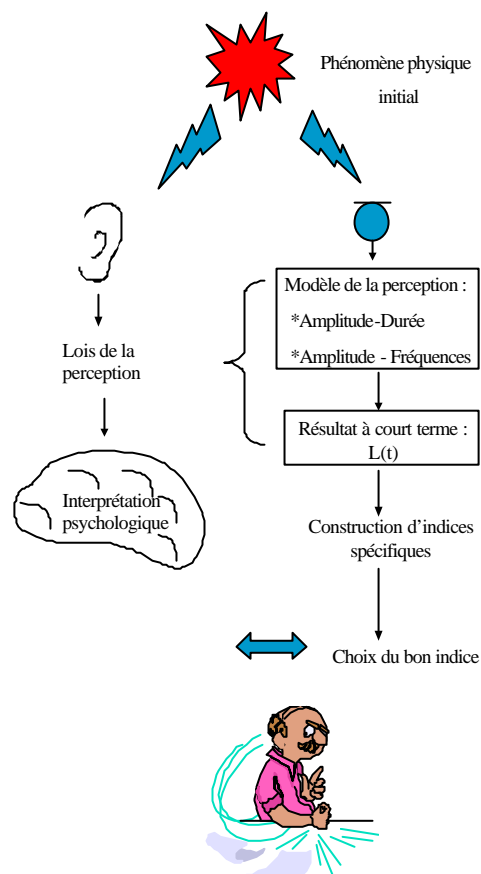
Phénomène physique initial

Lois de la perception

Interprétation psychologique

Modèle de la perception :
*Amplitude-Durée
*Amplitude - Fréquences

Résultat à court terme :
L(t)

Construction d'indices spécifiques

Choix du bon indice